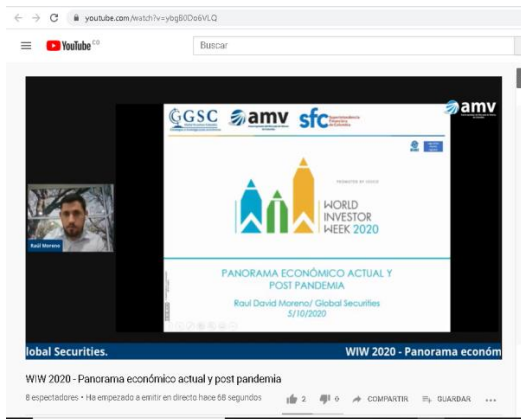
youtube.com/watch?v=ybgB0Do6VLQ

YouTube CO

Buscar

GSC amv sfc

amv

Raul Moreno

WORLD INVESTOR WEEK 2020

PANORAMA ECONÓMICO ACTUAL Y POST PANDEMIA

Raul David Moreno/ Global Securities
5/10/2020

lobal Securities.

WIW 2020 - Panorama económ

WIW 2020 - Panorama económico actual y post pandemia

8 espectadores • Ha empezado a emitir en directo hace 68 segundos

2 0 COMPARTIR GUARDAR ...